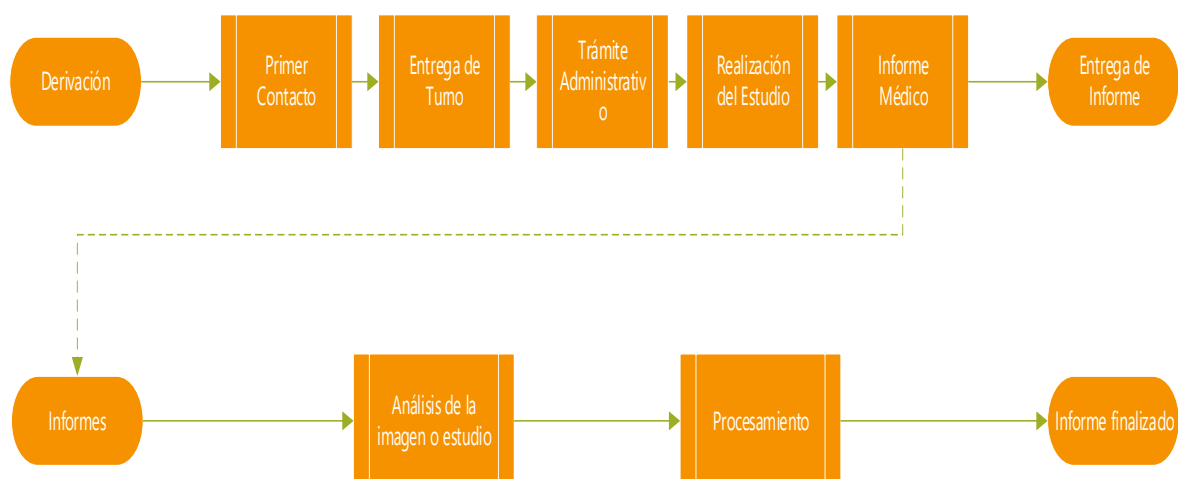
Derivación

Primer Contacto

Entrega de Turno

Trámite Administrativ o

Realización del Estudio

Informe Médico

Entrega de Informe

Informes

Análisis de la imagen o estudio

Procesamiento

Informe finalizado